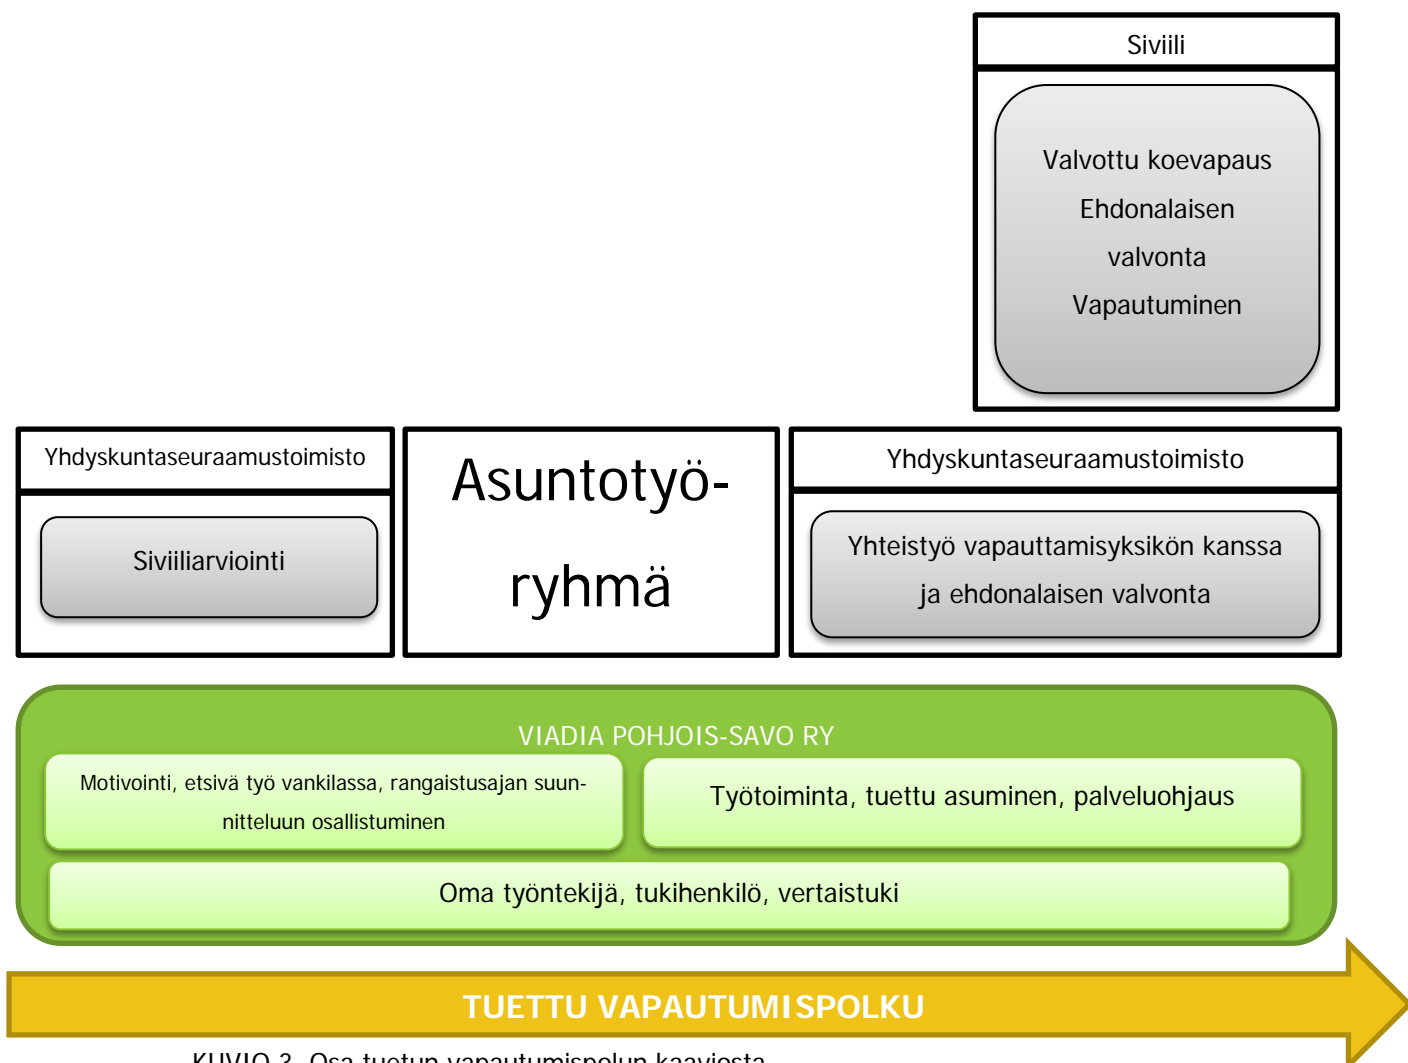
Siviili

Valvottu koevapaus

Ehdonalaisen valvonta

Vapautuminen

Yhdyskuntaseuraamustoimisto

Siviiliarviointi

Asuntotyöryhmä

Yhdyskuntaseuraamustoimisto

Yhteistyö vapauttamisyksikön kanssa ja ehdonalaisen valvonta

VIADIA POHJOIS-SAVO RY

Motivointi, etsivä työ vankilassa, rangaistusajan suunnitteluun osallistuminen

Työtoiminta, tuettu asuminen, palveluohjaus

Oma työntekijä, tukihenkilö, vertaistuki

TUETTU VAPAUTUMISPOLKU

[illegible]